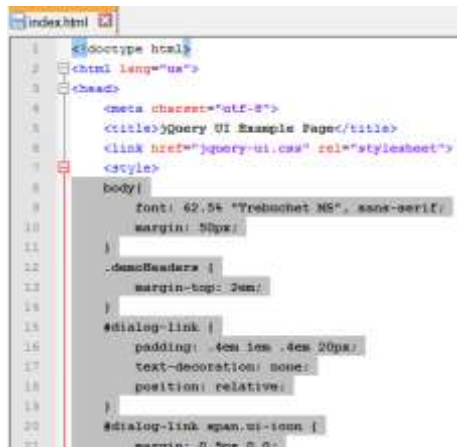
index.html

1 <!doctype html>
2 <html lang="us">
3 <head>
4 <meta charset="utf-8">
5 <title>jQuery UI Example Page</title>
6 <link href="jquery-ui.css" rel="stylesheet">
7 <style>
8 body{
9 font: 62.5% "Trebuchet MS", sans-serif;
10 margin: 50px;
11 }
12 .demoHeaders {
13 margin-top: 2em;
14 }
15 #dialog-link {
16 padding: .4em 1em .4em 20px;
17 text-decoration: none;
18 position: relative;
19 }
20 #dialog-link span.ui-icon {
21 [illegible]